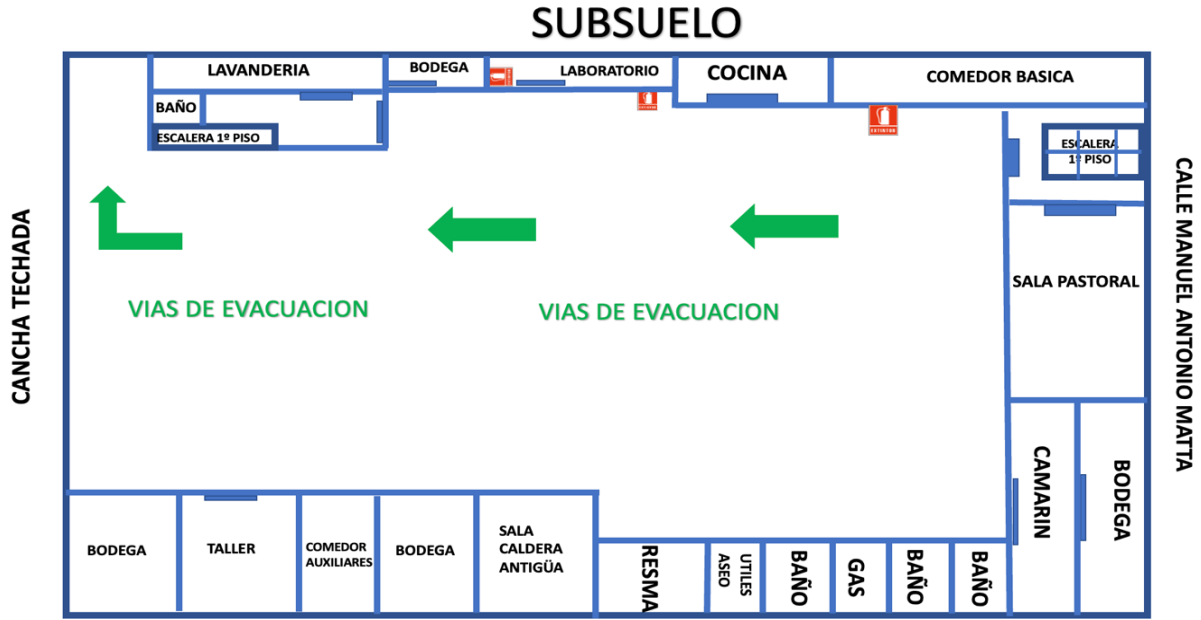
SUBSUELO

LAVANDERIA

BODEGA

LABORATORIO

COCINA

COMEDOR BASICA

BAÑO

ESCALERA 1º PISO

ESCALERA 1º PISO

CANCHA TECHADA

CALLE MANUEL ANTONIO MATTA

VIAS DE EVACUACION

VIAS DE EVACUACION

SALA PASTORAL

CAMARIN

BODEGA

BODEGA

TALLER

COMEDOR AUXILIARES

BODEGA

SALA CALDERA ANTIGÜA

RESMA

UTILES ASEO

BAÑO

GAS

BAÑO

BAÑO